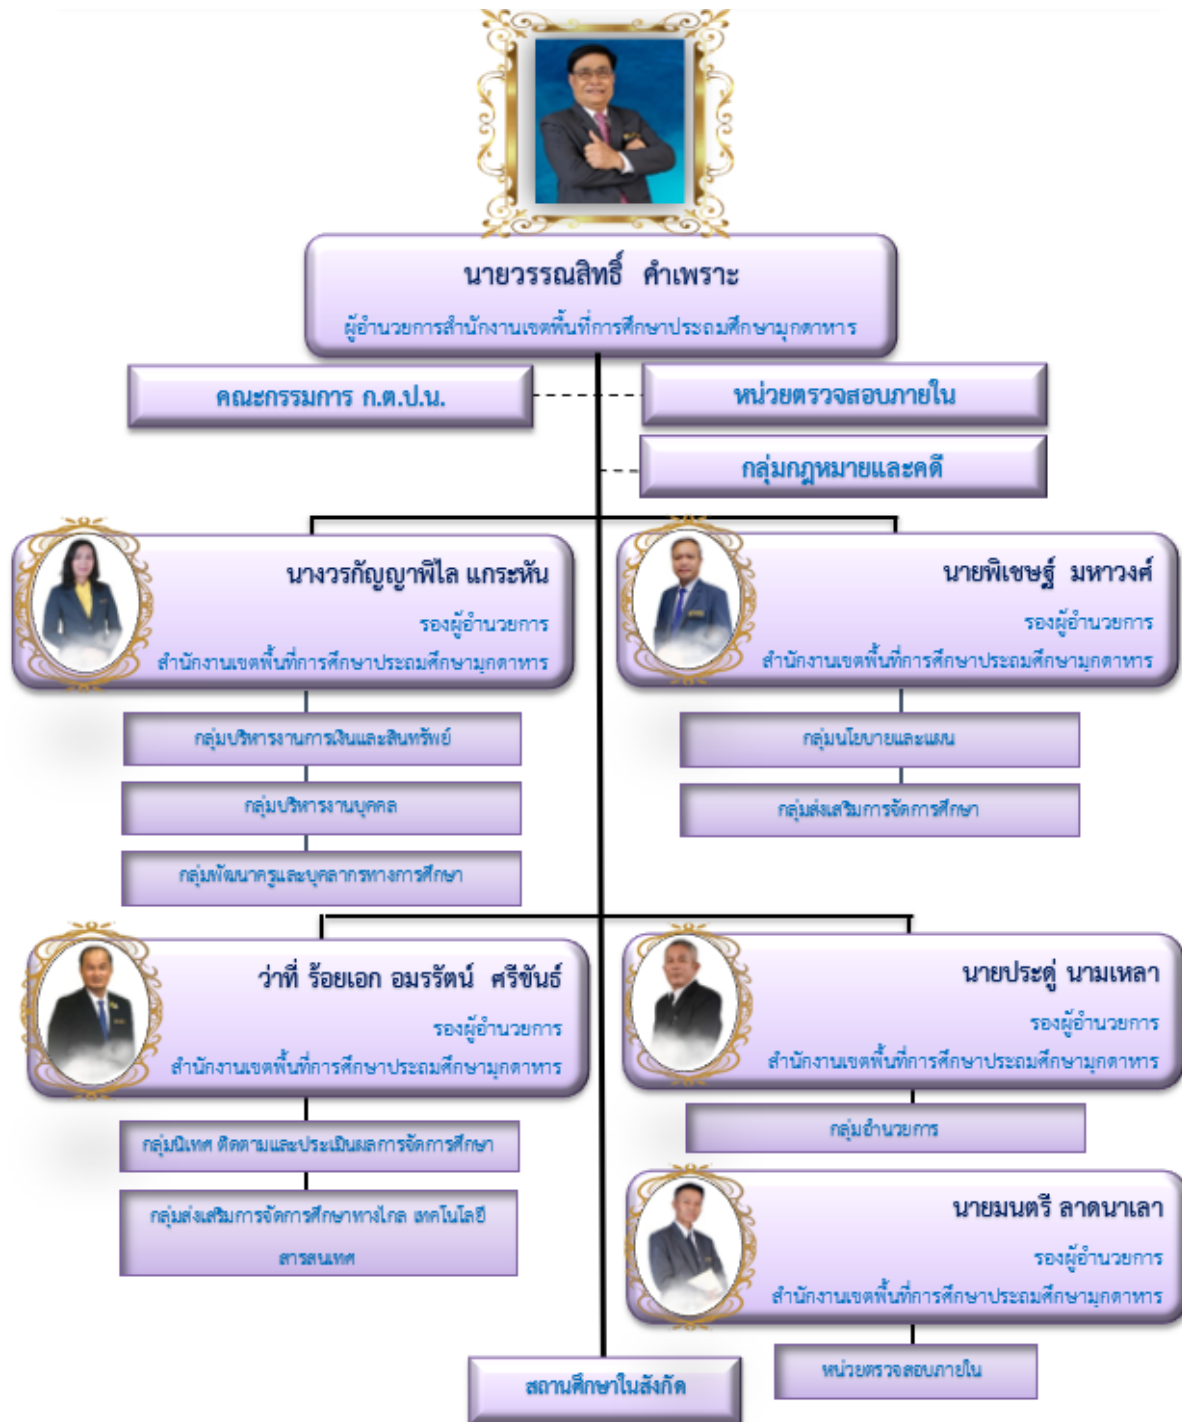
นายวรรณสิทธิ์ คำเพราะ
ผู้อำนวยการสำนักงานเขตพื้นที่การศึกษาประถมศึกษามุกดาหาร

คณะกรรมการ ก.ต.ป.น.

หน่วยตรวจสอบภายใน

กลุ่มกฎหมายและคดี

นางวรกัญญาพิไล แกระหัน
รองผู้อำนวยการ
สำนักงานเขตพื้นที่การศึกษาประถมศึกษามุกดาหาร

กลุ่มบริหารงานการเงินและสินทรัพย์

กลุ่มบริหารงานบุคคล

กลุ่มพัฒนาครูและบุคลากรทางการศึกษา

นายพิเชษฐ์ มหาวงศ์
รองผู้อำนวยการ
สำนักงานเขตพื้นที่การศึกษาประถมศึกษามุกดาหาร

กลุ่มนโยบายและแผน

กลุ่มส่งเสริมการจัดการศึกษา

ว่าที่ ร้อยเอก อมรรัตน์ ศรีขันธ์
รองผู้อำนวยการ
สำนักงานเขตพื้นที่การศึกษาประถมศึกษามุกดาหาร

กลุ่มนิเทศ ติดตามและประเมินผลการจัดการศึกษา

กลุ่มส่งเสริมการจัดการศึกษาทางไกล เทคโนโลยีสารสนเทศ

นายประดู่ นามเหลา
รองผู้อำนวยการ
สำนักงานเขตพื้นที่การศึกษาประถมศึกษามุกดาหาร

กลุ่มอำนวยการ

นายมนตรี ลาดนาเลา
รองผู้อำนวยการ
สำนักงานเขตพื้นที่การศึกษาประถมศึกษามุกดาหาร

หน่วยตรวจสอบภายใน

สถานศึกษาในสังกัด